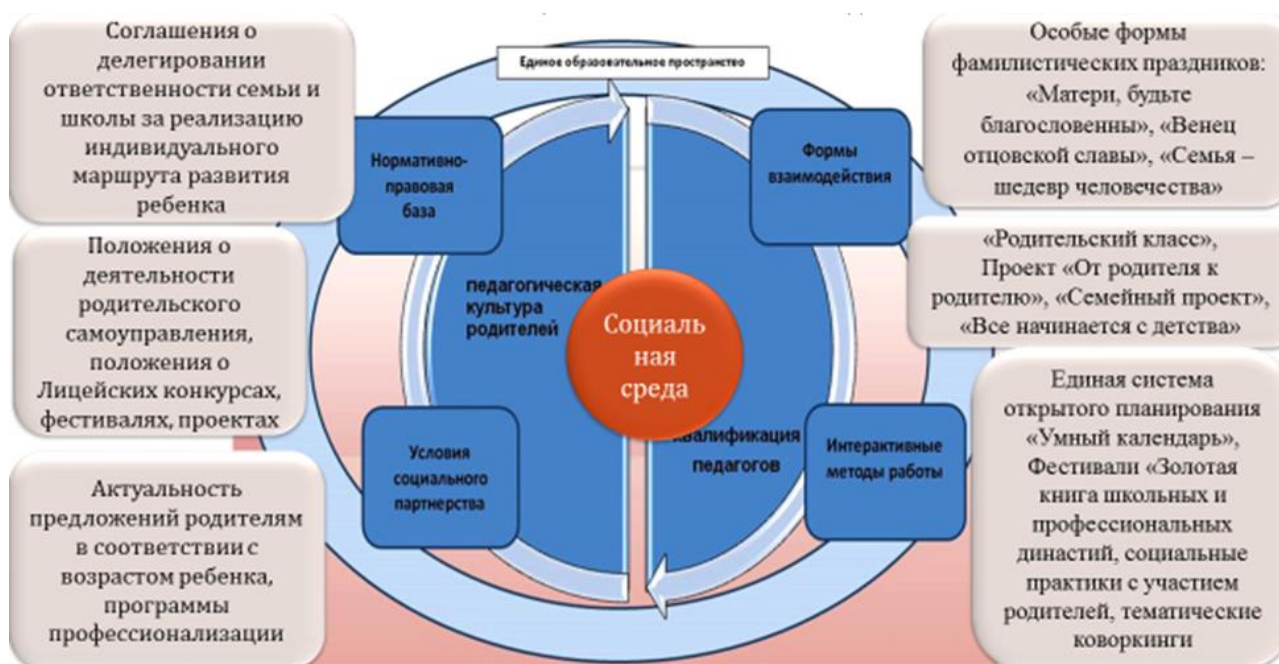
Соглашения о делегировании ответственности семьи и школы за реализацию индивидуального маршрута развития ребенка

Положения о деятельности родительского самоуправления, положения о Лицейских конкурсах, фестивалях, проектах

Актуальность предложений родителям в соответствии с возрастом ребенка, программы профессионализации

Единое образовательное пространство

Нормативно-правовая база

педагогическая культура родителей

Социальная среда

Условия социального партнерства

квалификация педагогов

Формы взаимодействия

Интерактивные методы работы

Особые формы фамилистических праздников: «Матери, будьте благословенны», «Венец отцовской славы», «Семья – шедевр человечества»

«Родительский класс», Проект «От родителя к родителю», «Семейный проект», «Все начинается с детства»

Единая система открытого планирования «Умный календарь», Фестивали «Золотая книга школьных и профессиональных династий, социальные практики с участием родителей, тематические коворкинги